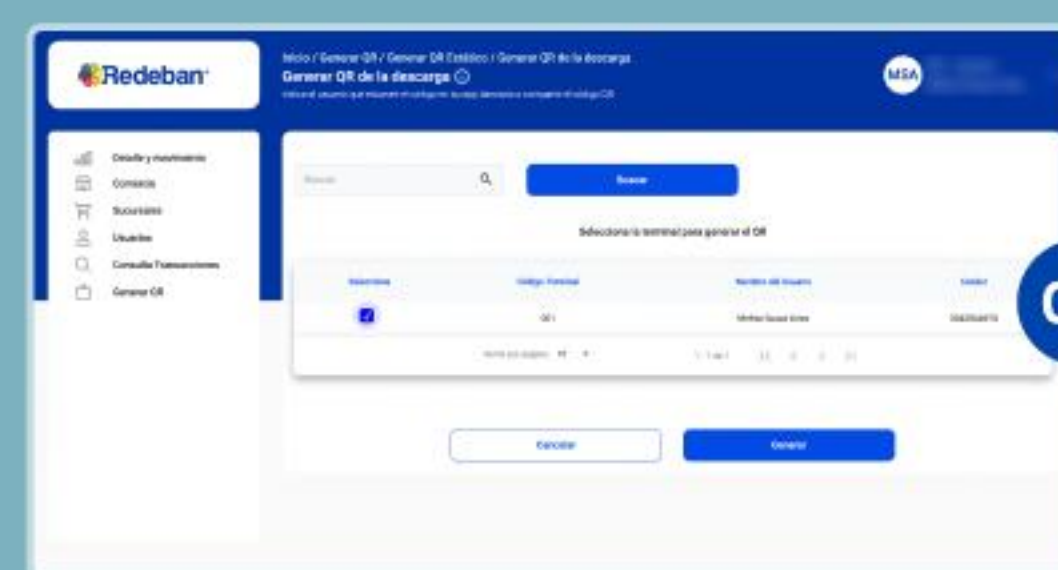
Redeban

Inicio / Generar QR / Generar QR Estático / Generar QR de la descarga
Generar QR de la descarga
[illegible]

MSA
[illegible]

Detalle y movimiento
Comercio
Sucursales
Usuarios
Consulta Transacciones
Generar QR

Buscar
Buscar

Selecciona la terminal para generar el QR

| Selecciona | Código Terminal | Nombre del Usuario | Celular |
|---|---|---|---|
| | 001 | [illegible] | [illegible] |

Items por página: 10 1 - 1 de 1

Cancelar
Generar